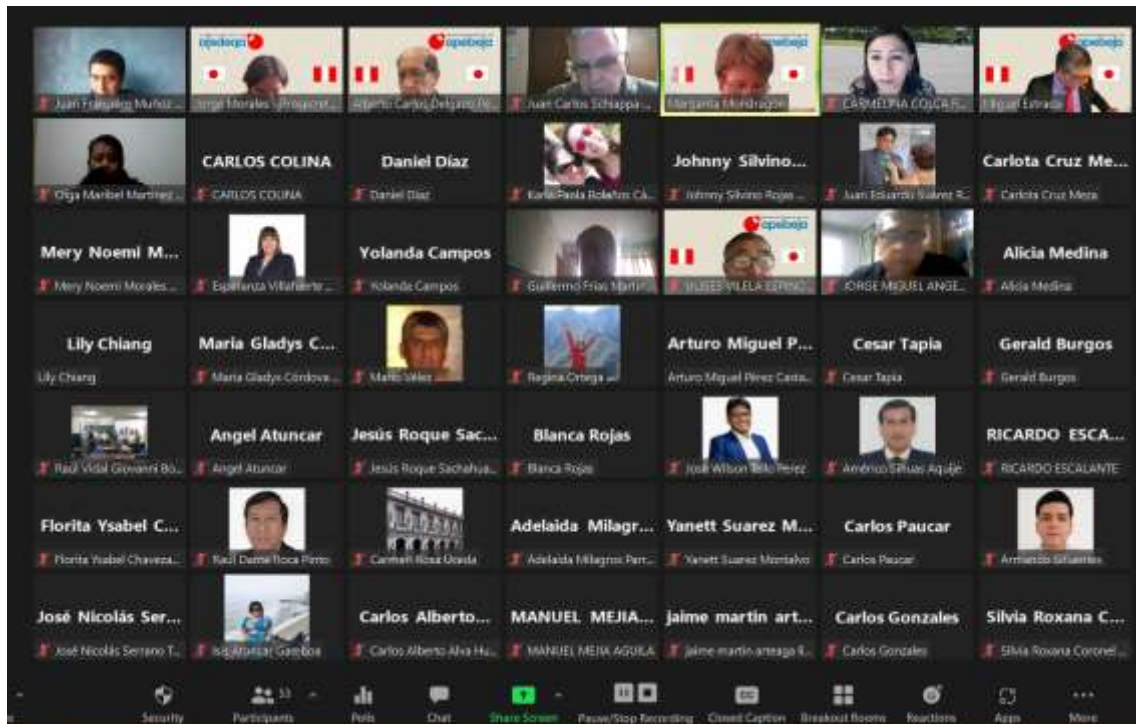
Juan Francisco Muñoz... | opebeja | Jorge Morales ... | opebeja | Alberto Carlos Delgado Pe... | Juan Carlos Schiappa... | opebeja | Margarita Mondragón | CARMELINA COLCA F... | opebeja | Miguel Estrada

Olga Maribel Martinez... | CARLOS COLINA | CARLOS COLINA | Daniel Díaz | Daniel Diaz | Karla Paola Robalino Cá... | Johnny Silvino... | Johnny Silvino Rojas ... | Juan Eduardo Suarez R... | Carlota Cruz Me... | Carlota Cruz Meza

Mery Noemi M... | Mery Noemi Morales... | Esperanza Villafuerte ... | Yolanda Campos | Yolanda Campos | Guillermo Frias Martí... | opebeja | ULISES VILELA ESPINO... | JORGE MIGUEL ANGE... | Alicia Medina | Alicia Medina

Lily Chiang | Lily Chiang | Maria Gladys C... | Maria Gladys Córdova ... | Mario Vélez | Regina Ortega ... | Arturo Miguel P... | Arturo Miguel Pérez Casta... | Cesar Tapia | Cesar Tapia | Gerald Burgos | Gerald Burgos

Raul Vidal Giovanni Bo... | Angel Atuncar | Angel Atuncar | Jesús Roque Sac... | Jesús Roque Sachahua... | Blanca Rojas | Blanca Rojas | José Wilson Tello Pérez | Américo Silhuas Aquije | RICARDO ESCA... | RICARDO ESCALANTE

Florita Ysabel C... | Florita Ysabel Chaveza... | Raul Daniel Roca Pinto | Carmen Rosa Ucada | Adelaida Milagr... | Adelaida Milagros Parr... | Yanett Suarez M... | Yanett Suarez Montalvo | Carlos Paucar | Carlos Paucar | Armando Sifuentes

José Nicolás Ser... | José Nicolás Serrano T... | Isis Atuncar Gamboa | Carlos Alberto... | Carlos Alberto Alva Hu... | MANUEL MEJIA... | MANUEL MEJIA AGUILA | jaime martin art... | jaime martin arteaga ll... | Carlos Gonzales | Carlos Gonzales | Silvia Roxana C... | Silvia Roxana Coronel...

Security | Participants 53 | Polls | Chat | Share Screen | Pause/Stop Recording | Closed Caption | Breakout Rooms | Reactions | Apps | More